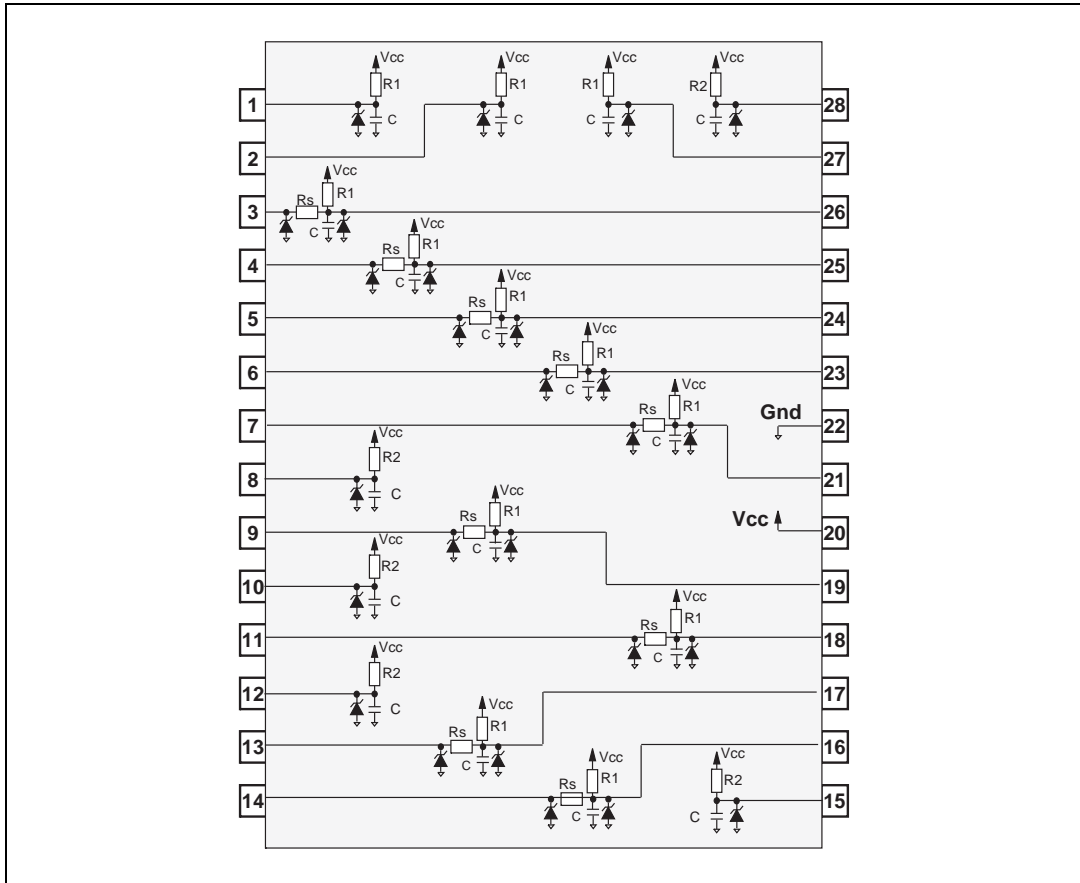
Vcc
R1
C
Vcc
R1
C
Vcc
R1
C
Vcc
R2
C
1
28
2
27
Vcc
R1
Rs
C
3
26
Vcc
R1
Rs
C
4
25
Vcc
R1
Rs
C
5
24
Vcc
R1
Rs
C
6
23
Vcc
R1
Rs
C
Gnd
7
22
Vcc
R2
C
21
8
Vcc
R1
Rs
C
Vcc
9
20
Vcc
R2
C
19
10
Vcc
R1
Rs
C
11
18
Vcc
R2
C
12
17
Vcc
R1
Rs
C
13
16
Vcc
R1
Rs
C
Vcc
R2
C
14
15